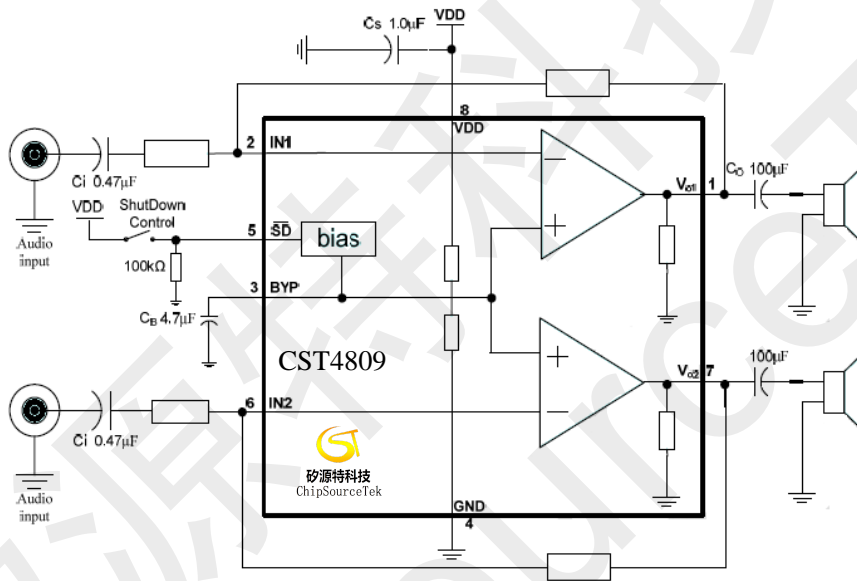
Cs 1.0μF
VDD
8
VDD
2
IN1
Ci 0.47μF
Audio input
VDD
ShutDown Control
5
$\overline{SD}$
bias
100kΩ
3
BYP
CB 4.7μF
CST4809
6
IN2
Ci 0.47μF
Audio input
矽源特科技
ChipSourceTek
GND
4
Vo1
1
Co 100μF
Vo2
7
100μF